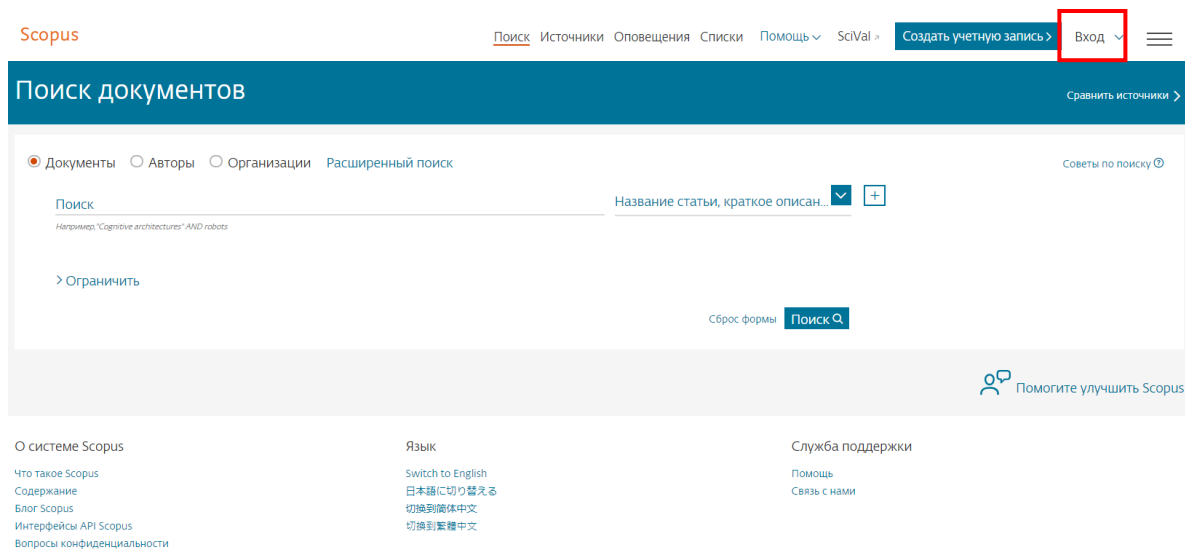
Scopus

Поиск Источники Оповещения Списки Помощь SciVal Создать учетную запись > Вход

Поиск документов

Сравнить источники >

Документы Авторы Организации Расширенный поиск

Советы по поиску

Поиск

Например,"Cognitive architectures" AND robots

Название статьи, краткое описан...

> Ограничить

Сброс формы Поиск

Помогите улучшить Scopus

О системе Scopus

Что такое Scopus
Содержание
Блог Scopus
Интерфейсы API Scopus
Вопросы конфиденциальности

Язык

Switch to English
日本語に切り替える
切换到简体中文
切換到繁體中文

Служба поддержки

Помощь
Связь с нами